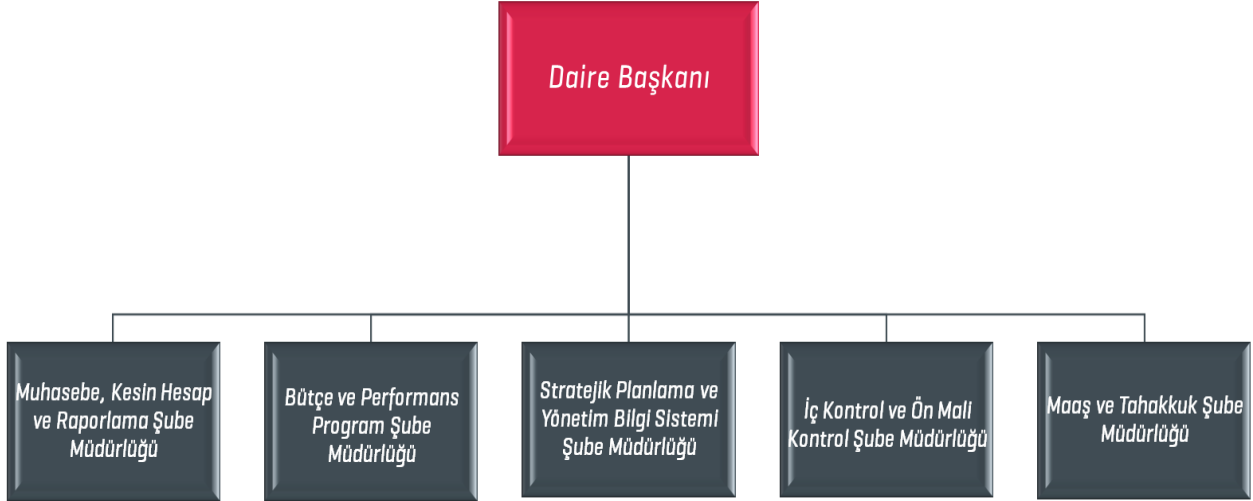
Daire Başkanı

Muhasebe, Kesin Hesap ve Raporlama Şube Müdürlüğü

Bütçe ve Performans Program Şube Müdürlüğü

Stratejik Planlama ve Yönetim Bilgi Sistemi Şube Müdürlüğü

İç Kontrol ve Ön Mali Kontrol Şube Müdürlüğü

Maaş ve Tahakkuk Şube Müdürlüğü